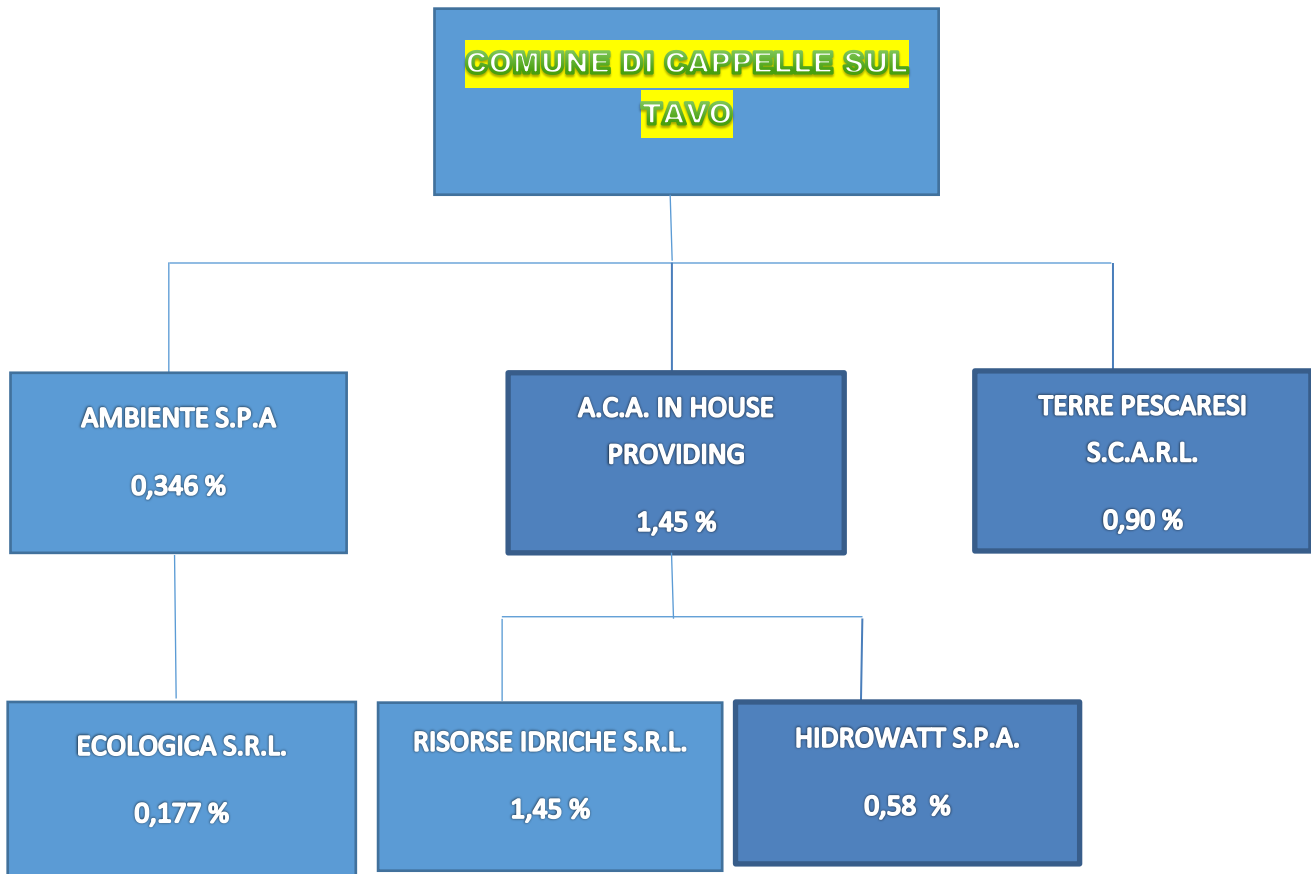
COMUNE DI CAPPELLE SUL TAVO

AMBIENTE S.P.A

0,346 %

A.C.A. IN HOUSE PROVIDING

1,45 %

TERRE PESCARESI S.C.A.R.L.

0,90 %

ECOLOGICA S.R.L.

0,177 %

RISORSE IDRICHE S.R.L.

1,45 %

HIDROWATT S.P.A.

0,58 %